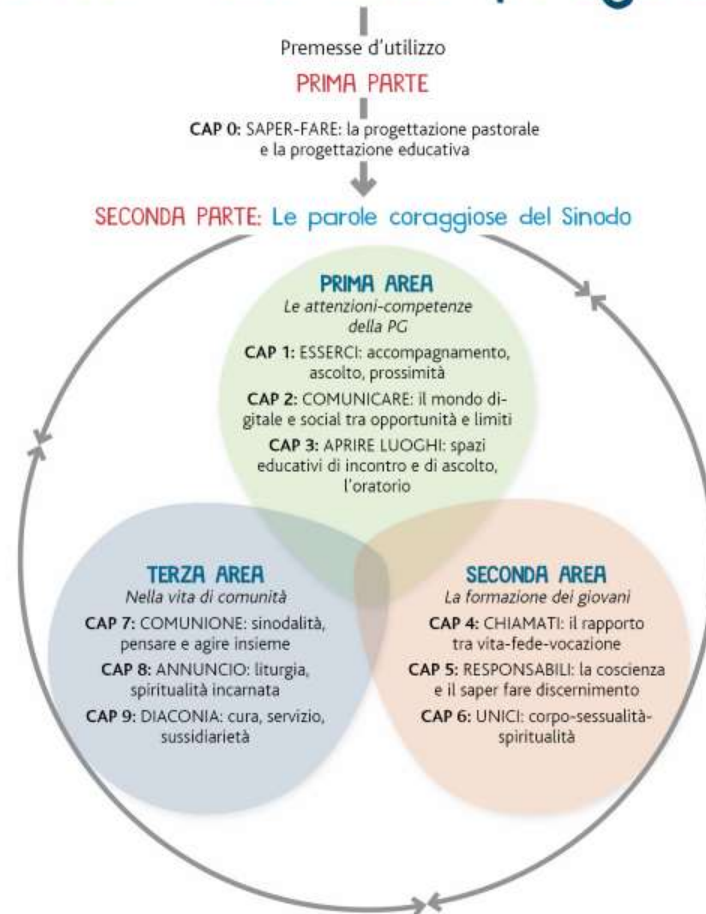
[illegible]

Premesse d'utilizzo

PRIMA PARTE

**CAP 0:** SAPER-FARE: la progettazione pastorale e la progettazione educativa

SECONDA PARTE: Le parole coraggiose del Sinodo

PRIMA AREA
*Le attenzioni-competenze della PG*

**CAP 1:** ESSERCI: accompagnamento, ascolto, prossimità

**CAP 2:** COMUNICARE: il mondo digitale e social tra opportunità e limiti

**CAP 3:** APRIRE LUOGHI: spazi educativi di incontro e di ascolto, l'oratorio

TERZA AREA
*Nella vita di comunità*

**CAP 7:** COMUNIONE: sinodalità, pensare e agire insieme

**CAP 8:** ANNUNCIO: liturgia, spiritualità incarnata

**CAP 9:** DIACONIA: cura, servizio, sussidiarietà

SECONDA AREA
*La formazione dei giovani*

**CAP 4:** CHIAMATI: il rapporto tra vita-fede-vocazione

**CAP 5:** RESPONSABILI: la coscienza e il saper fare discernimento

**CAP 6:** UNICI: corpo-sessualità-spiritualità